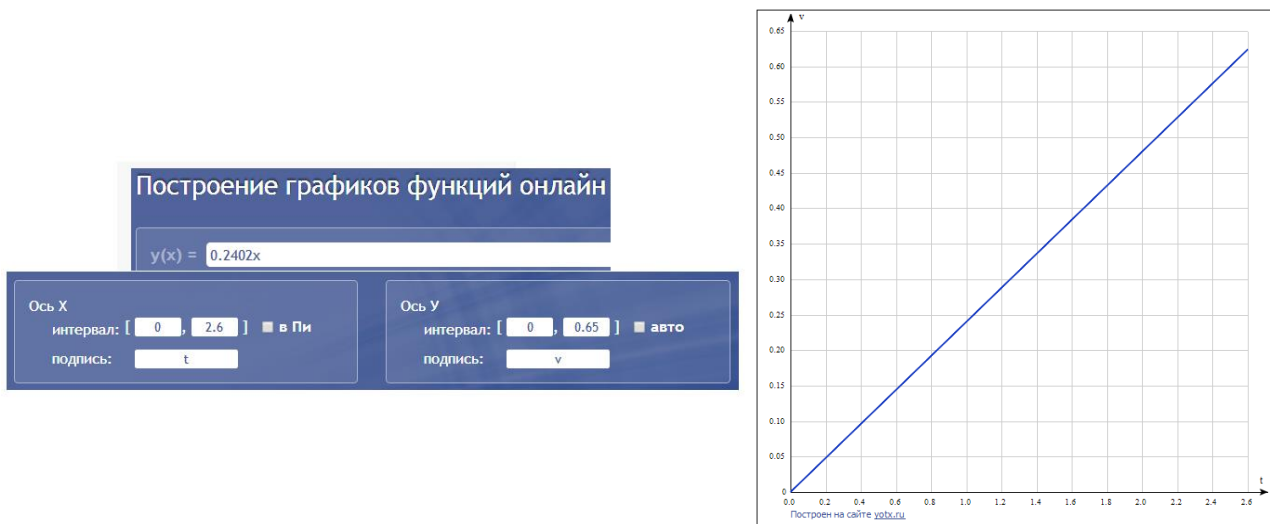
Построение графиков функций онлайн

y(x) = 0.2402x

Ось X
интервал: [ 0 , 2.6 ] в Пи
подпись: t

Ось У
интервал: [ 0 , 0.65 ] авто
подпись: v

v
0.65
0.60
0.55
0.50
0.45
0.40
0.35
0.30
0.25
0.20
0.15
0.10
0.05
0
0.0 0.2 0.4 0.6 0.8 1.0 1.2 1.4 1.6 1.8 2.0 2.2 2.4 2.6
t

Построен на сайте yotx.ru